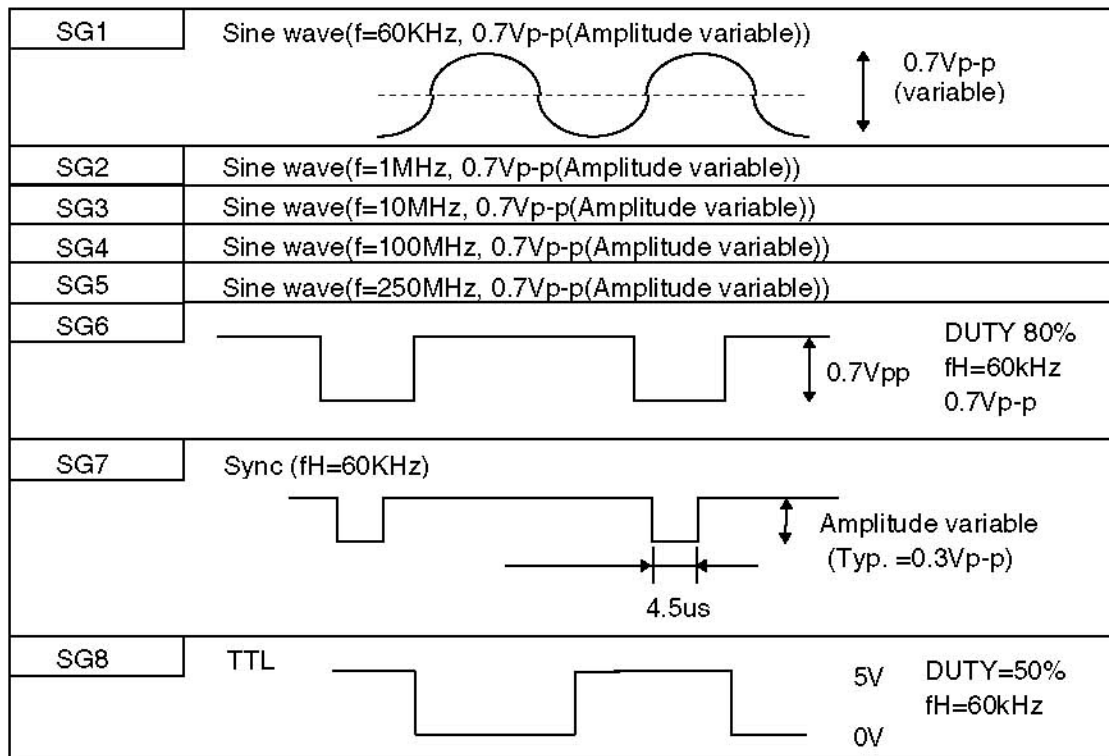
| | |
|---|---|
| SG1 | Sine wave(f=60KHz, 0.7Vp-p(Amplitude variable)) 0.7Vp-p (variable) |
| SG2 | Sine wave(f=1MHz, 0.7Vp-p(Amplitude variable)) |
| SG3 | Sine wave(f=10MHz, 0.7Vp-p(Amplitude variable)) |
| SG4 | Sine wave(f=100MHz, 0.7Vp-p(Amplitude variable)) |
| SG5 | Sine wave(f=250MHz, 0.7Vp-p(Amplitude variable)) |
| SG6 | 0.7Vpp DUTY 80% fH=60kHz 0.7Vp-p |
| SG7 | Sync (fH=60KHz) Amplitude variable (Typ. =0.3Vp-p) 4.5us |
| SG8 | TTL 5V 0V DUTY=50% fH=60kHz |